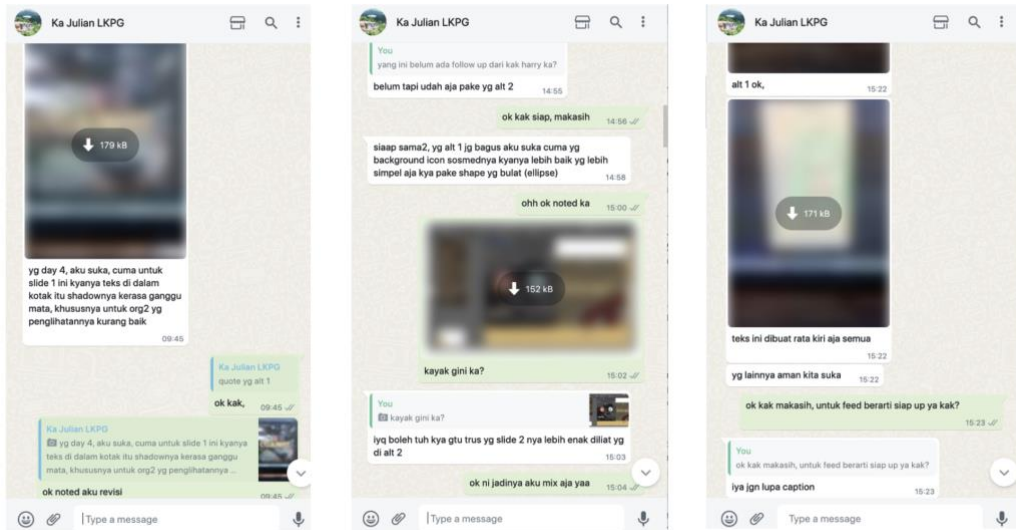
Ka Julian LKPG

179 kB

yg day 4, aku suka, cuma untuk slide 1 ini kyanya teks di dalam kotak itu shadownya kerasa ganggu mata, khususnya untuk org2 yg penglihatannya kurang baik
09:45

Ka Julian LKPG
quote yg alt 1

ok kak,
09:45

Ka Julian LKPG
yg day 4, aku suka, cuma untuk slide 1 ini kyanya teks di dalam kotak itu shadownya kerasa ganggu mata, khususnya untuk org2 yg penglihatannya ...

ok noted aku revisi
09:45

Type a message

Ka Julian LKPG

You
yang ini belum ada follow up dari kak harry ka?

belum tapi udah aja pake yg alt 2
14:55

ok kak siap, makasih
14:56

siaap sama2, yg alt 1 jg bagus aku suka cuma yg background icon sosmednya kyanya lebih baik yg lebih simpel aja kya pake shape yg bulat (ellipse)
14:58

ohh ok noted ka
15:00

152 kB

kayak gini ka?
15:02

You
kayak gini ka?

iyq boleh tuh kya gtu trus yg slide 2 nya lebih enak diliat yg di alt 2
15:03

ok ni jadinya aku mix aja yaa
15:04

Type a message

Ka Julian LKPG

alt 1 ok,
15:22

171 kB

teks ini dibuat rata kiri aja semua
15:22

yg lainnya aman kita suka
15:22

ok kak makasih, untuk feed berarti siap up ya kak?
15:23

You
ok kak makasih, untuk feed berarti siap up ya kak?

iya jgn lupa caption
15:23

Type a message